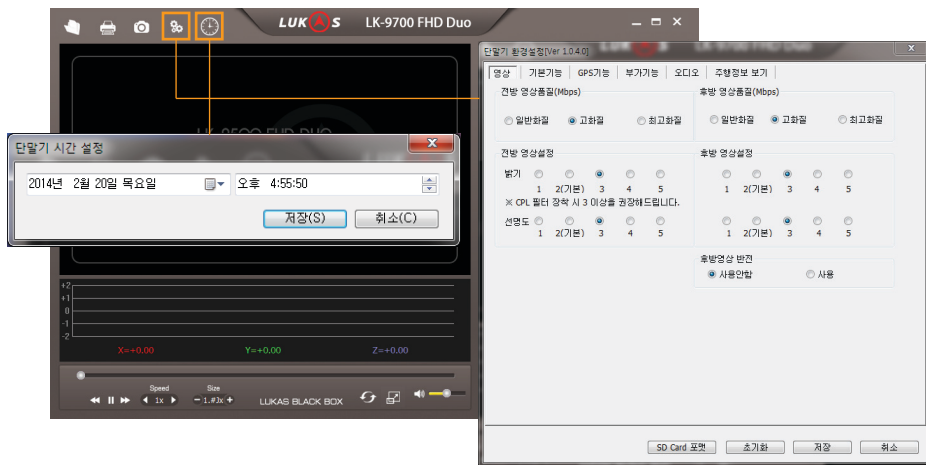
LUKAS LK-9700 FHD Duo

단말기 시간 설정

2014년 2월 20일 목요일

오후 4:55:50

저장(S)

취소(C)

+2
+1
0
-1
-2

X=+0.00

Y=+0.00

Z=+0.00

Speed

1x

Size

1.#3x

LUKAS BLACK BOX

단말기 환경설정[Ver 1.0.4.0]

영상

기본기능

GPS기능

부가기능

오디오

주행정보 보기

전방 영상품질(Mbps)

일반화질

고화질

최고화질

후방 영상품질(Mbps)

일반화질

고화질

최고화질

전방 영상설정

밝기

1
2(기본)
3
4
5

※ CPL 필터 장착 시 3 이상을 권장해드립니다.

선명도

1
2(기본)
3
4
5

후방 영상설정

1
2(기본)
3
4
5

1
2(기본)
3
4
5

후방영상 반전

사용안함

사용

SD Card 포맷

초기화

저장

취소